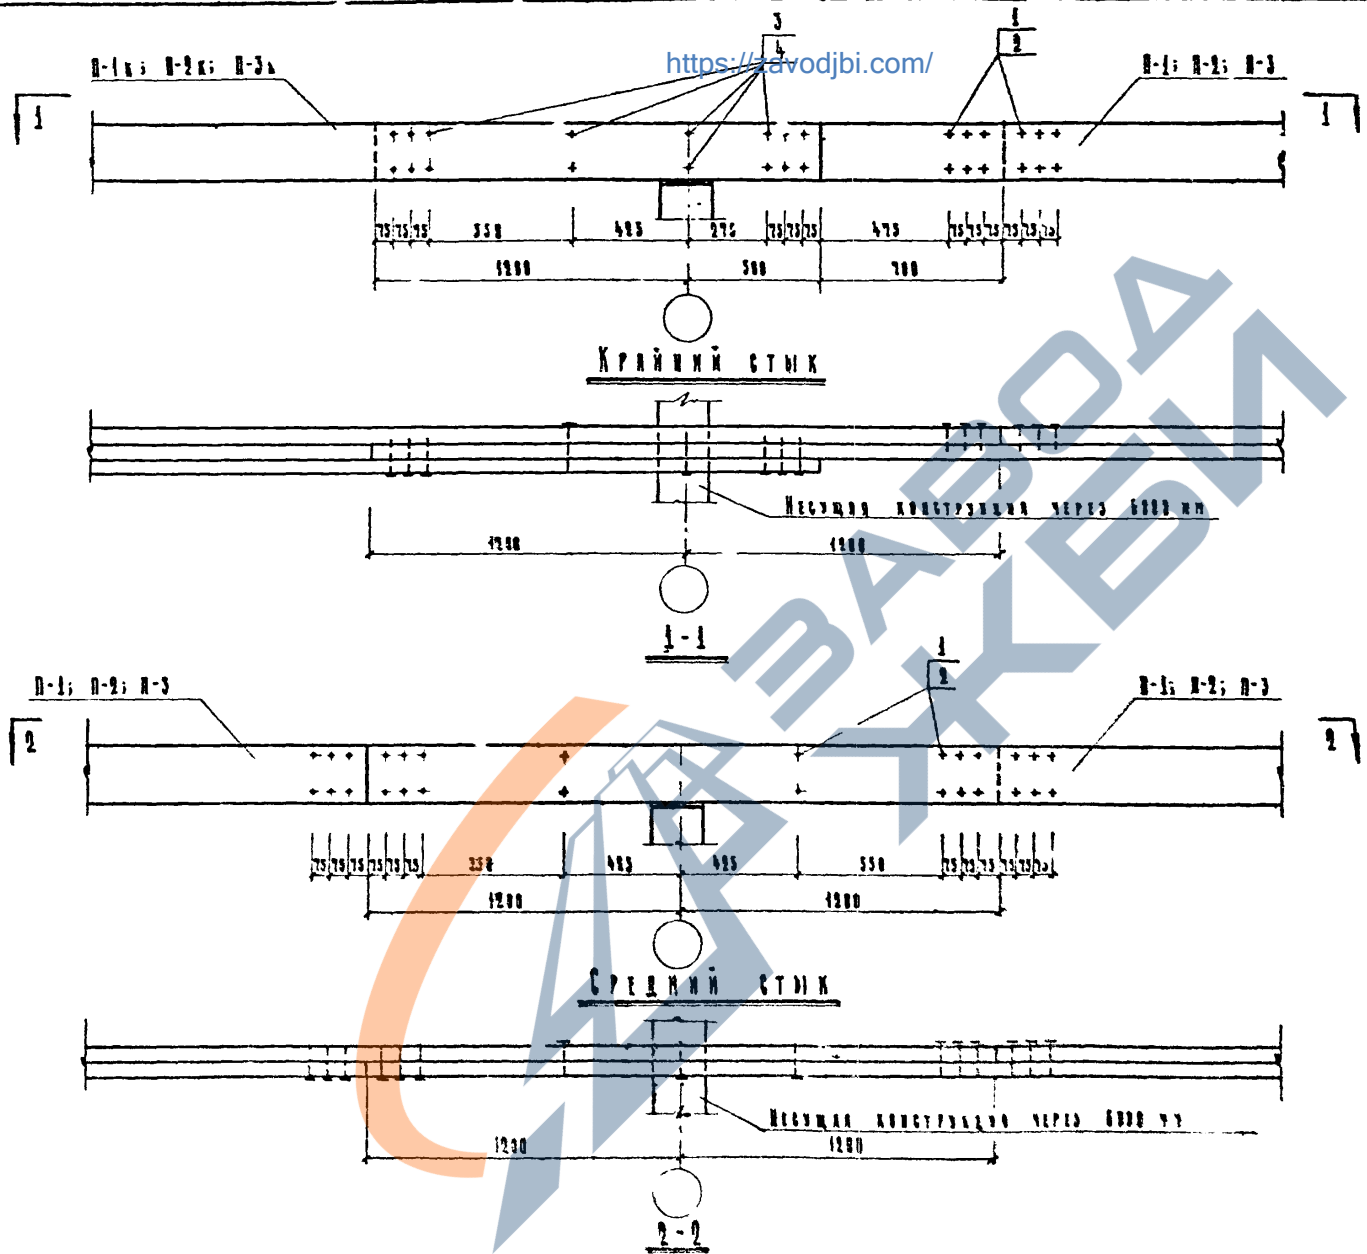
https://zavodjbi.com/

3
4
1
2
П-1к; П-2к; П-3к
П-1; П-2; П-3
1
1
75 75 75 350 425 275 75 75 75 475 75 75 75 75 75 75
1200 500 700
Крайний стык
Несущая конструкция через 6000 мм
1200 1200
1-1
П-1; П-2; П-3
П-1; П-2; П-3
1
2
2
2
75 75 75 75 75 75 350 425 425 350 75 75 75 75 75 75
1200 1200
Средний стык
Несущая конструкция через 6000 мм
1200 1200
2-2